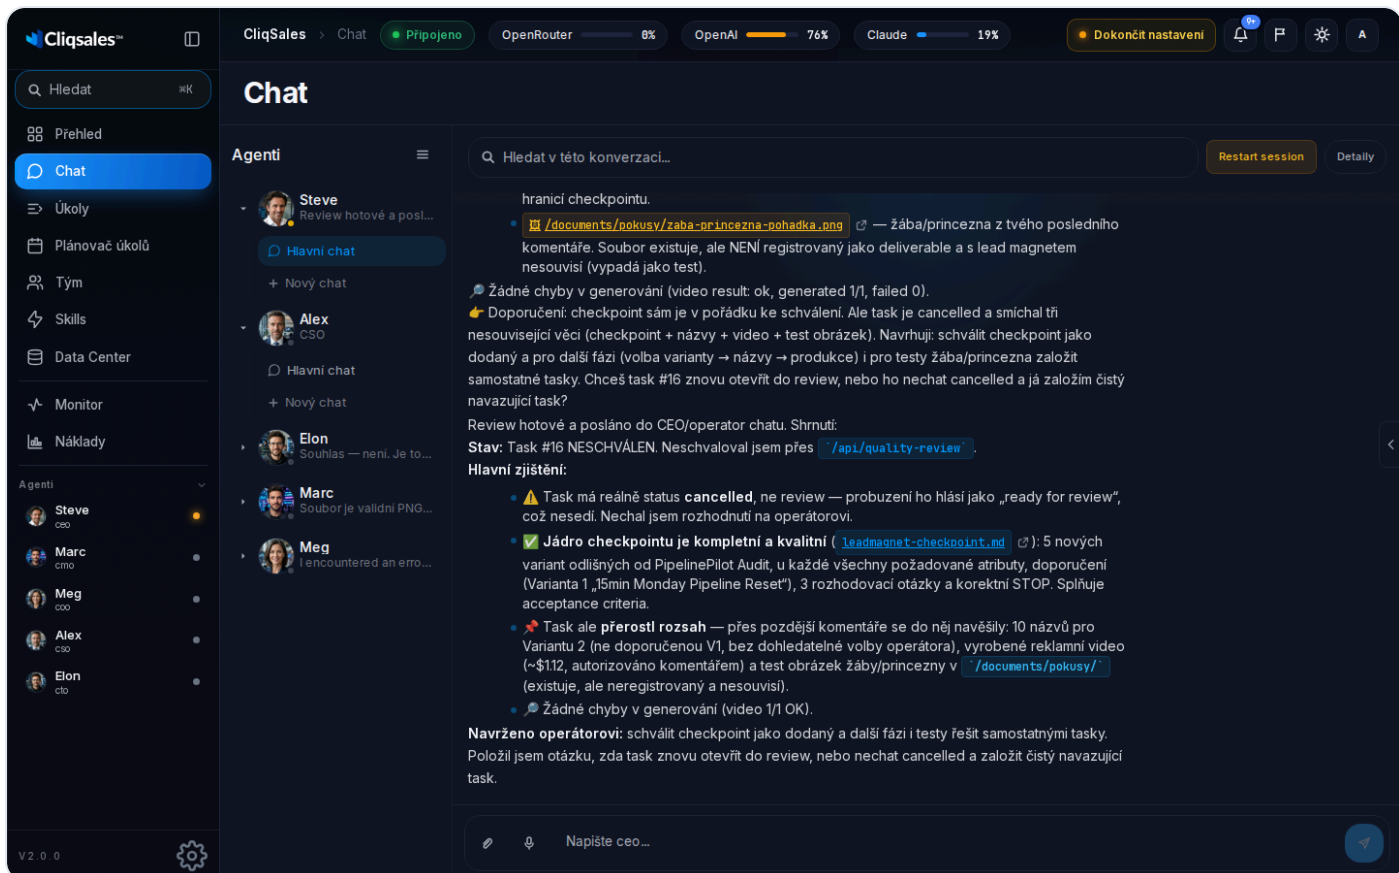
Cliqsales™

Hledat ⌘K

Přehled
Chat
Úkoly
Plánovač úkolů
Tým
Skills
Data Center
Monitor
Náklady

Agenti
Steve
ceo
Marc
cmo
Meg
coo
Alex
cso
Elon
cto

V2.0.0

CliqSales > Chat Připojeno OpenRouter 8% OpenAI 76% Claude 19% Dokončit nastavení 9+ A

Chat

Agenti
Steve
Review hotové a posl...
Hlavní chat
+ Nový chat
Alex
CSO
Hlavní chat
+ Nový chat
Elon
Souhlas — není. Je to...
Marc
Soubor je validní PNG...
Meg
I encountered an erro...

Hledat v této konverzaci...
Restart session
Detaily

hranicí checkpointu.

• 🖼 /documents/pokusy/zaba-princezna-pohadka.png — žába/princezna z tvého posledního komentáře. Soubor existuje, ale NENÍ registrovaný jako deliverable a s lead magnetem nesouvisí (vypadá jako test).

🔎 Žádné chyby v generování (video result: ok, generated 1/1, failed 0).
👉 Doporučení: checkpoint sám je v pořádku ke schválení. Ale task je cancelled a smíchal tři nesouvisející věci (checkpoint + názvy + video + test obrázek). Navrhuji: schválit checkpoint jako dodaný a pro další fázi (volba varianty → názvy → produkce) i pro testy žába/princezna založit samostatné tasky. Chceš task #16 znovu otevřít do review, nebo ho nechat cancelled a já založím čistý navazující task?
Review hotové a posláno do CEO/operator chatu. Shrnutí:
Stav: Task #16 NESCHVÁLEN. Neschvaloval jsem přes `/api/quality-review`.
Hlavní zjištění:

• ⚠️ Task má reálně status cancelled, ne review — probuzení ho hlásí jako „ready for review", což nesedí. Nechal jsem rozhodnutí na operátorovi.
• ✅ Jádro checkpointu je kompletní a kvalitní (leadmagnet-checkpoint.md): 5 nových variant odlišných od PipelinePilot Audit, u každé všechny požadované atributy, doporučení (Varianta 1 „15min Monday Pipeline Reset"), 3 rozhodovací otázky a korektní STOP. Splňuje acceptance criteria.
• 📌 Task ale přerostl rozsah — přes pozdější komentáře se do něj navěšily: 10 názvů pro Variantu 2 (ne doporučenou V1, bez dohledatelné volby operátora), vyrobené reklamní video (~$1.12, autorizováno komentářem) a test obrázek žáby/princezny v `/documents/pokusy/` (existuje, ale neregistrovaný a nesouvisí).
• 🔎 Žádné chyby v generování (video 1/1 OK).

Navrženo operátorovi: schválit checkpoint jako dodaný a další fázi i testy řešit samostatnými tasky. Položil jsem otázku, zda task znovu otevřít do review, nebo nechat cancelled a založit čistý navazující task.

Napište ceo...